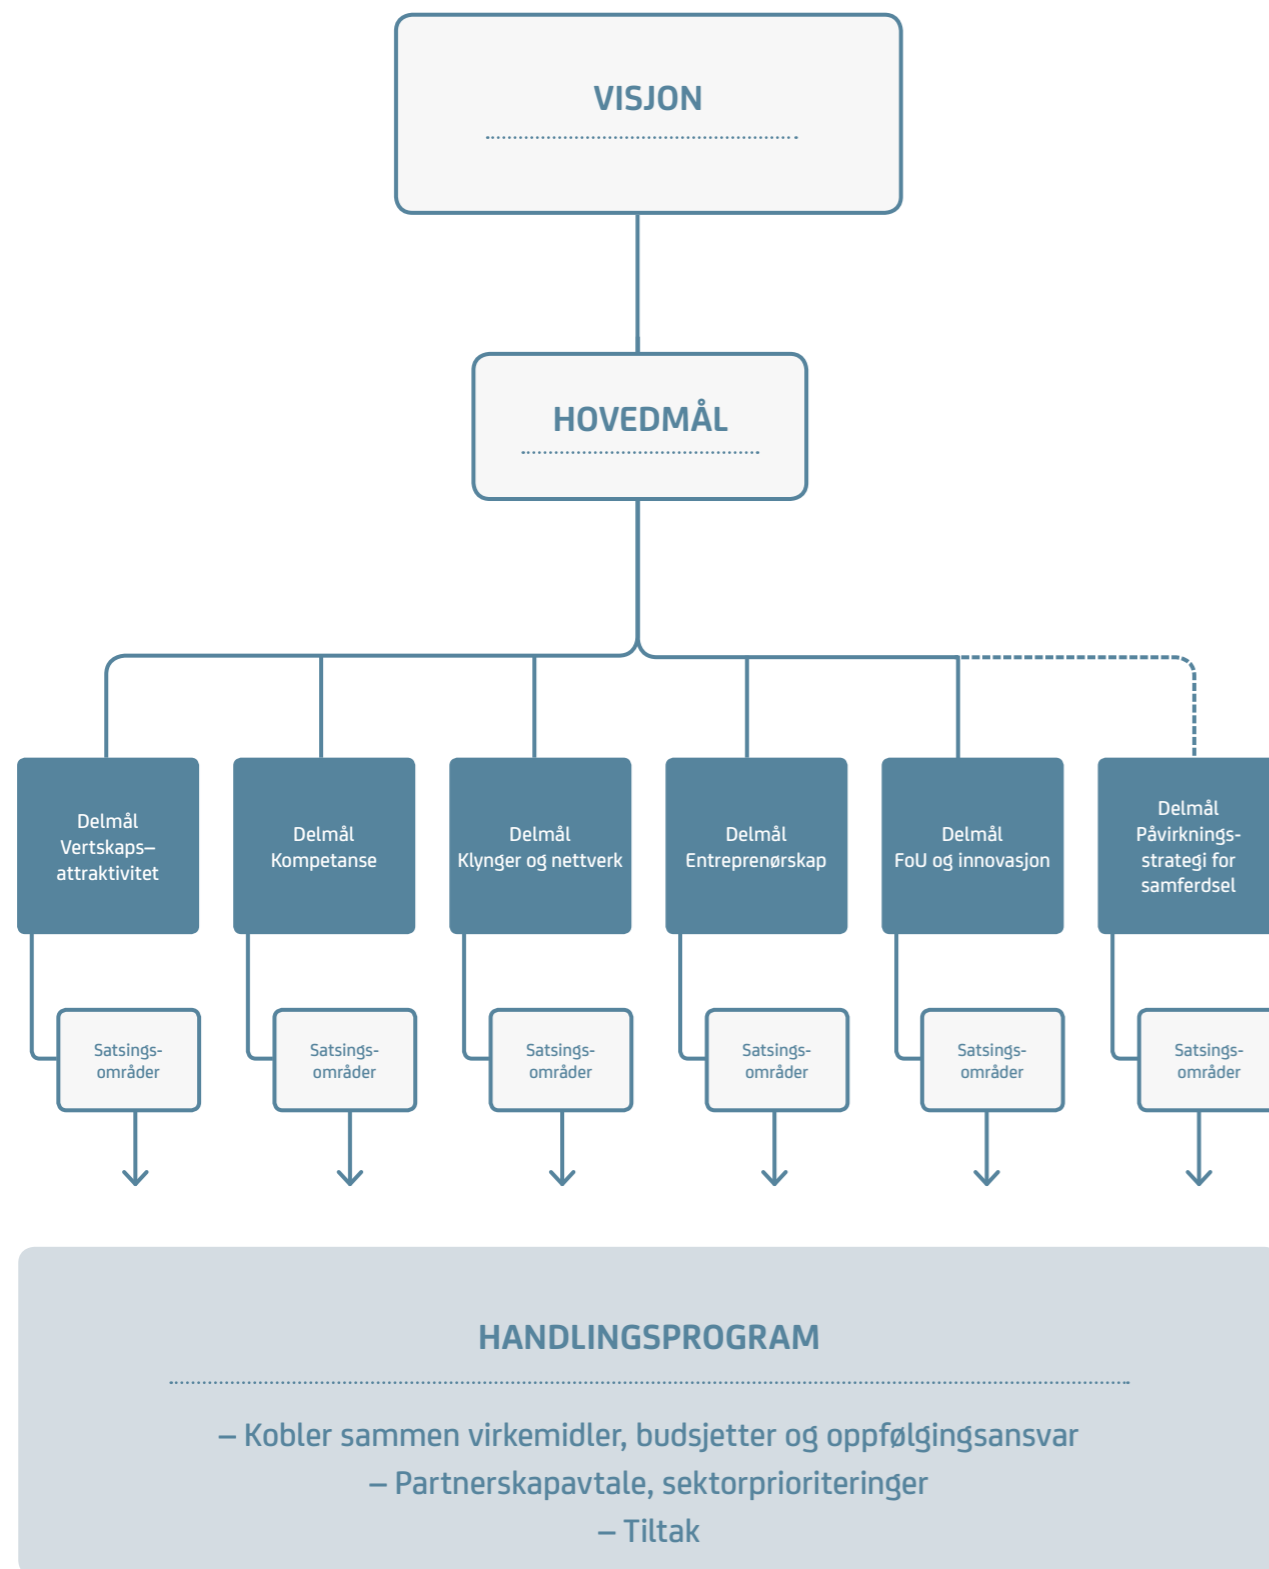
VISJON

HOVEDMÅL

Delmål Vertskaps–attraktivitet

Delmål Kompetanse

Delmål Klynger og nettverk

Delmål Entreprenørskap

Delmål FoU og innovasjon

Delmål Påvirkningsstrategi for samferdsel

Satsingsområder

Satsingsområder

Satsingsområder

Satsingsområder

Satsingsområder

Satsingsområder

HANDLINGSPROGRAM

– Kobler sammen virkemidler, budsjetter og oppfølgingsansvar
– Partnerskapavtale, sektorprioriteringer
– Tiltak